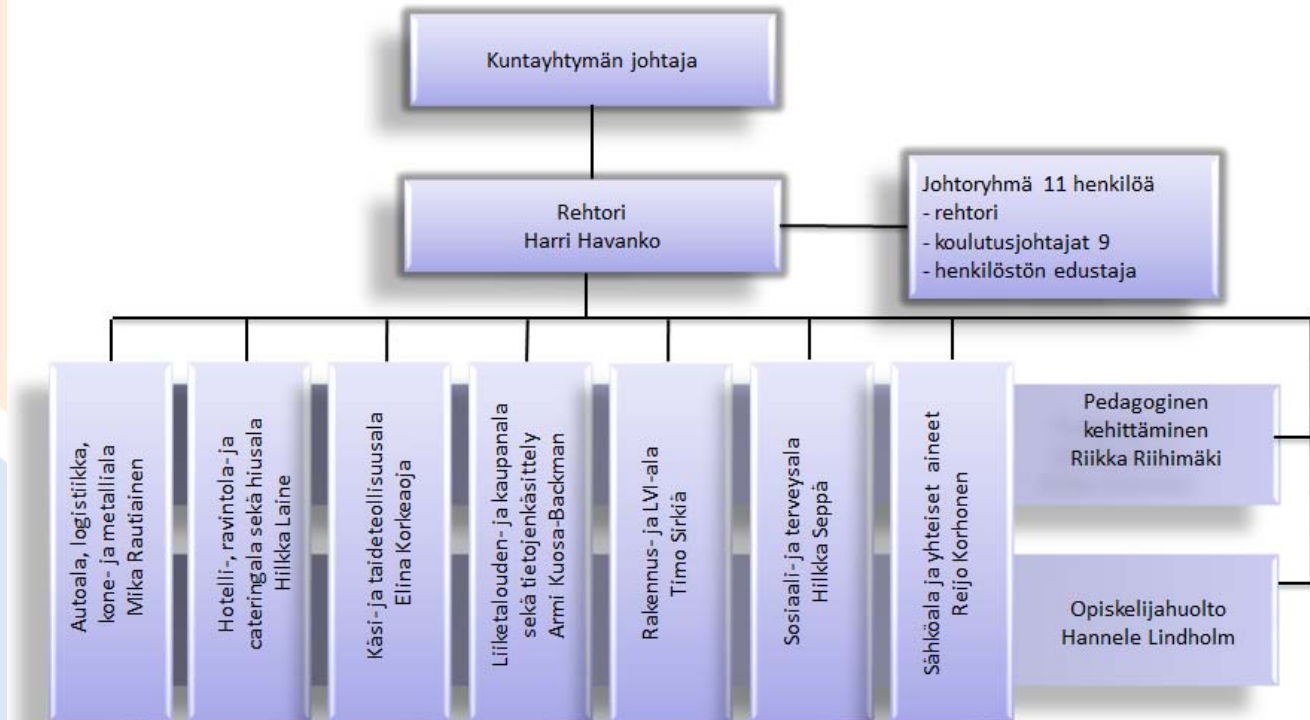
Kuntayhtymän johtaja

Rehtori
Harri Havanko

Johtoryhmä 11 henkilöä
- rehtori
- koulutusjohtajat 9
- henkilöstön edustaja

Autoala, logistiikka, kone- ja metalliala
Mika Rautiainen

Hotelli-, ravintola- ja cateringala sekä hiusala
Hilkka Laine

Käsi- ja taideteollisuusala
Elina Korkeaoja

Liiketalouden- ja kaupanala sekä tietojenkäsittely
Armi Kuosa-Backman

Rakennus- ja LVI-ala
Timo Sirkiä

Sosiaali- ja terveysala
Hilkka Seppä

Sähköala ja yhteiset aineet
Reijo Korhonen

Pedagoginen kehittäminen
Riikka Riihimäki

Opiskelijahuolto
Hannele Lindholm